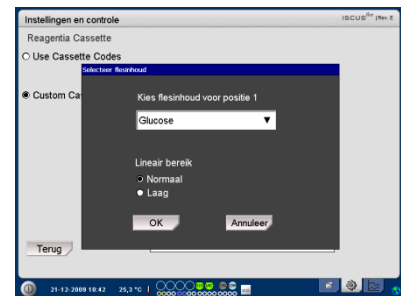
Instellingen en controle
ISCUS$^{flex}$ | Rev.E
Reagentia Cassette
Use Cassette Codes
Custom Ca
Selecteer flesinhoud
Kies flesinhoud voor positie 1
Glucose
Lineair bereik
Normaal
Laag
OK
Annuleer
Terug
21-12-2009 10:42
25,3 °C